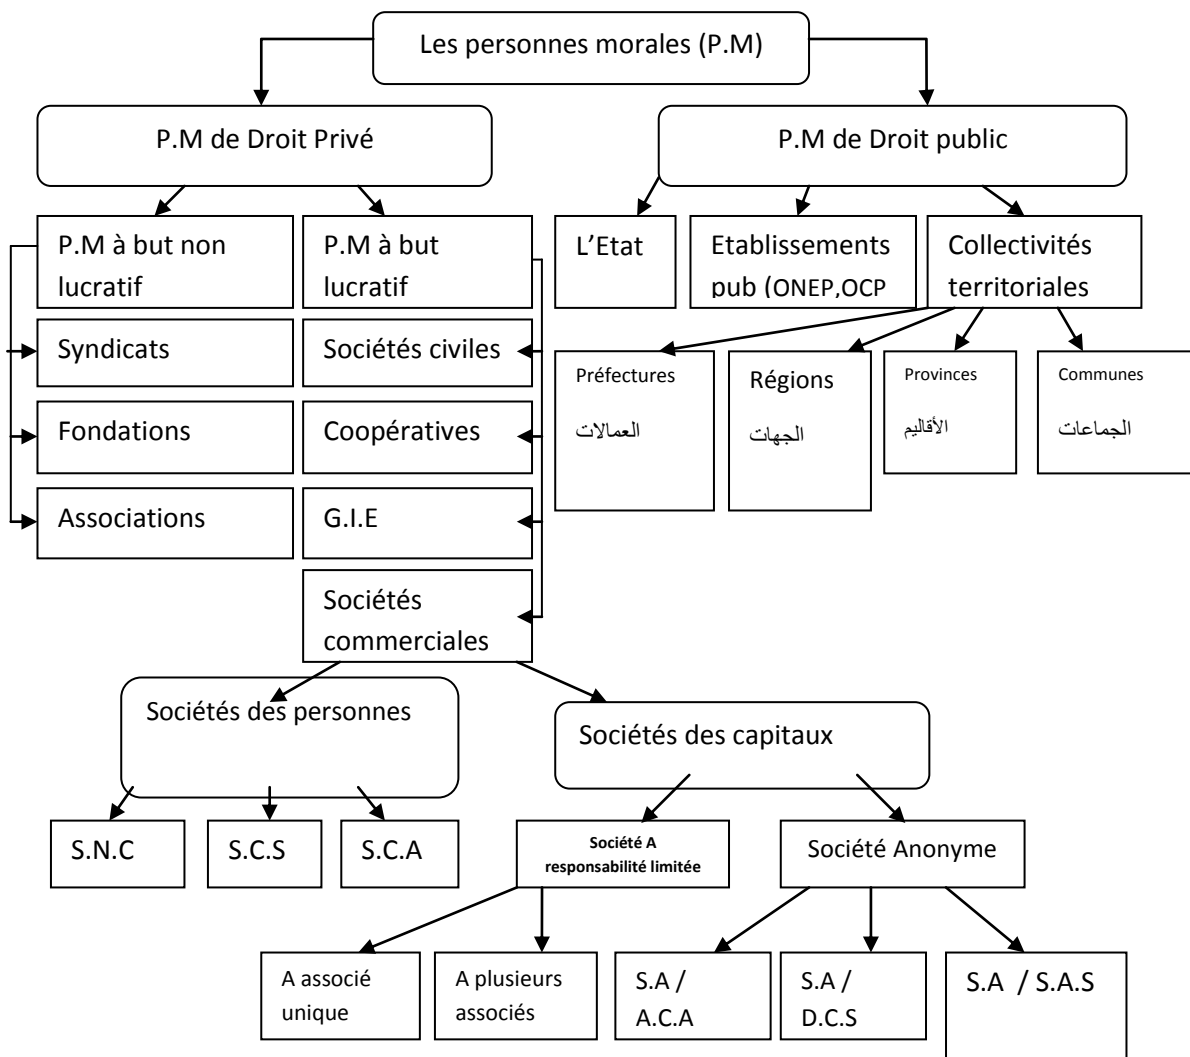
Les personnes morales (P.M)

P.M de Droit Privé

P.M de Droit public

P.M à but non lucratif

P.M à but lucratif

L'Etat

Etablissements pub (ONEP,OCP

Collectivités territoriales

Syndicats

Fondations

Associations

Sociétés civiles

Coopératives

G.I.E

Sociétés commerciales

Préfectures
العمالات

Régions
الجهات

Provinces
الأقاليم

Communes
الجماعات

Sociétés des personnes

Sociétés des capitaux

S.N.C

S.C.S

S.C.A

Société A responsabilité limitée

Société Anonyme

A associé unique

A plusieurs associés

S.A / A.C.A

S.A / D.C.S

S.A / S.A.S